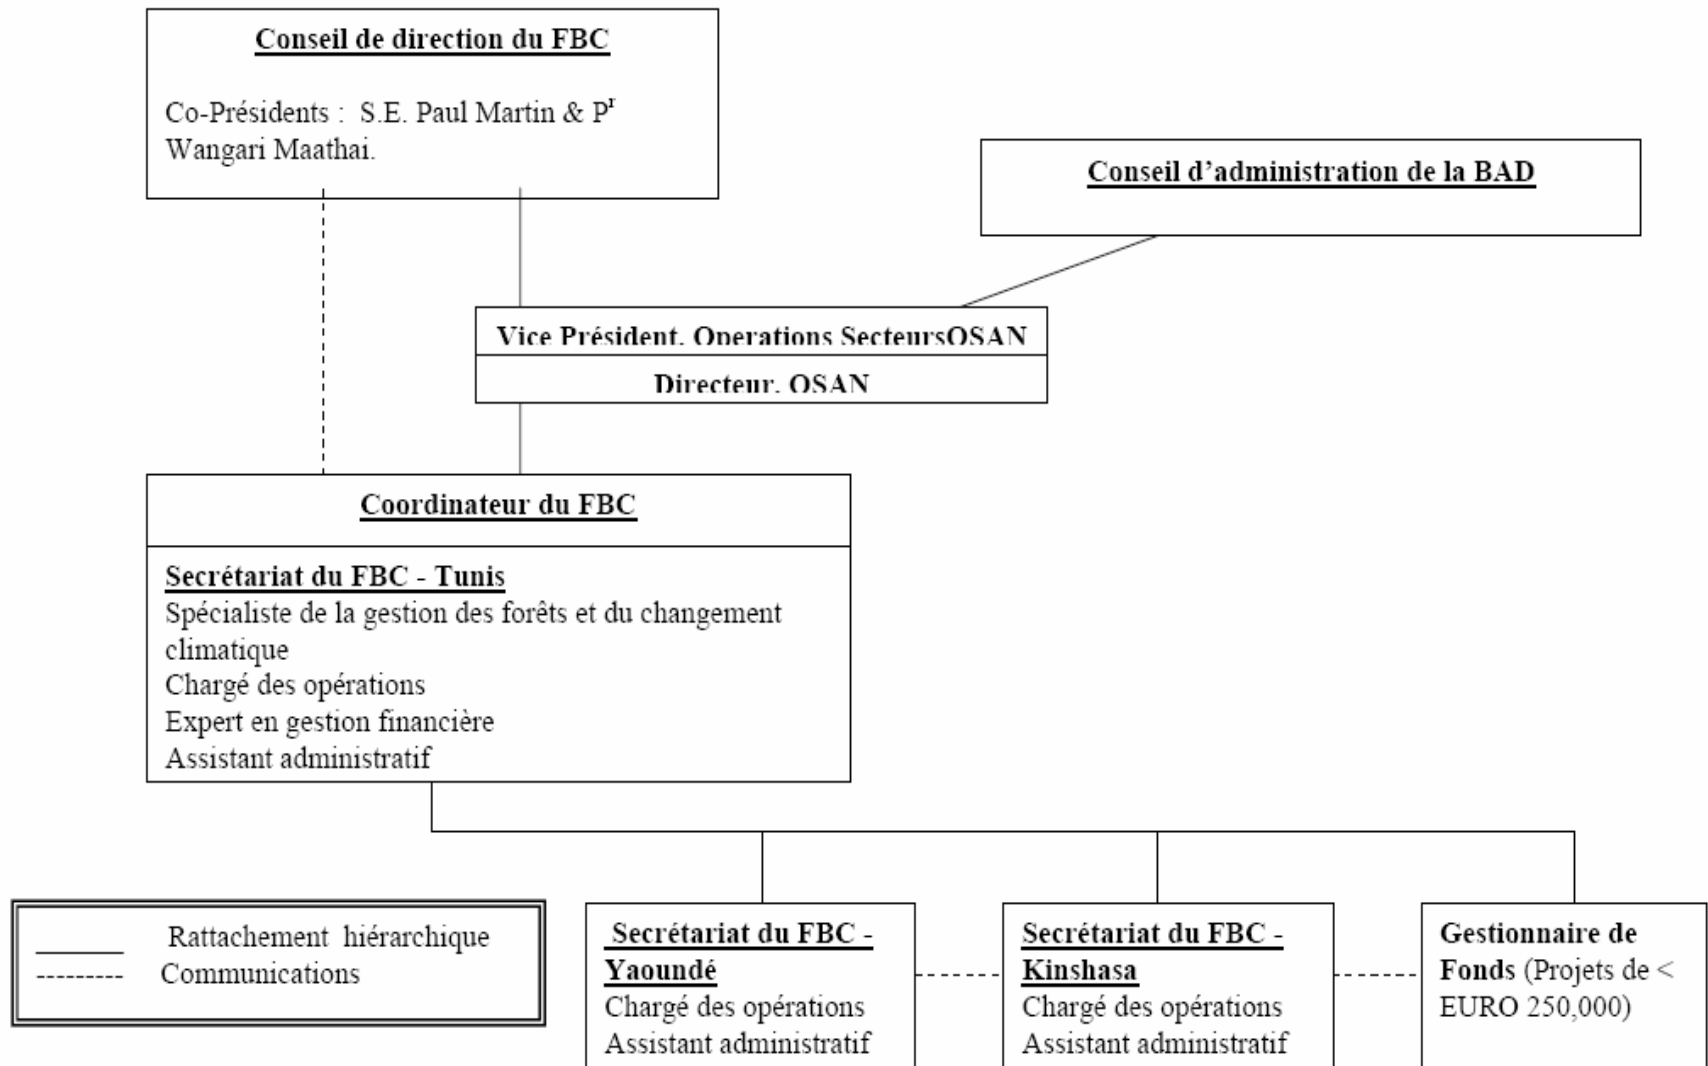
Conseil de direction du FBC

Co-Présidents : S.E. Paul Martin & P$^{r}$ Wangari Maathai.

Conseil d'administration de la BAD

Vice Président, Operations SecteursOSAN

Directeur, OSAN

Coordinateur du FBC

Secrétariat du FBC - Tunis
Spécialiste de la gestion des forêts et du changement climatique
Chargé des opérations
Expert en gestion financière
Assistant administratif

______ Rattachement hiérarchique
--------- Communications

Secrétariat du FBC - Yaoundé
Chargé des opérations
Assistant administratif

Secrétariat du FBC - Kinshasa
Chargé des opérations
Assistant administratif

Gestionnaire de Fonds (Projets de < EURO 250,000)